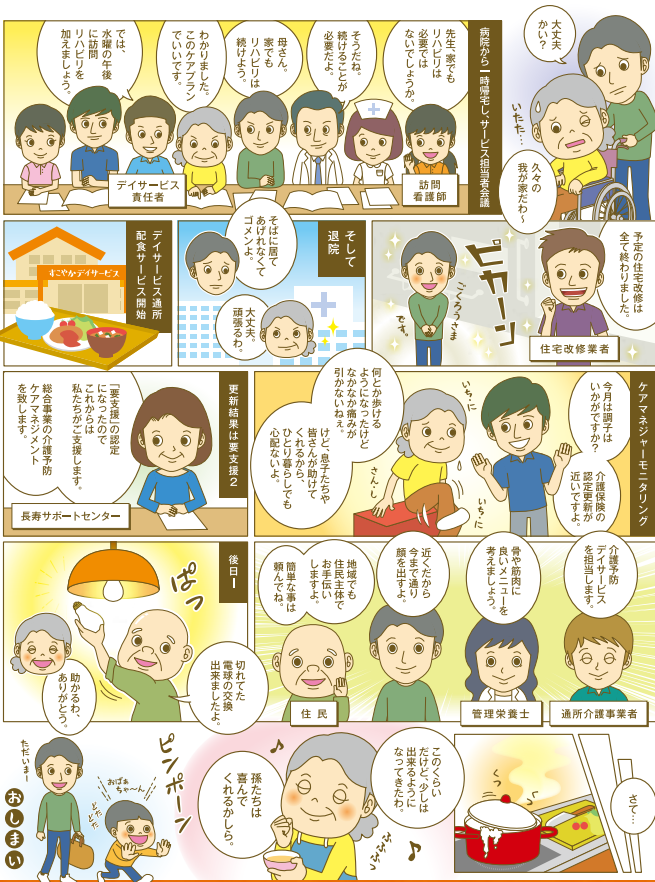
大丈夫かい？

いたた…

久々の我が家だわ。

病院から一時帰宅しサービス担当者会議

先生、家でもリハビリは必要ではないでしょうか。

そうだね。続けることが必要だよ。

母さん。家でもリハビリは続けよう。

わかりました。このケアプランでいいです。

では、水曜の午後に訪問リハビリを加えましょう。

デイサービス責任者

訪問看護師

予定の住宅改修は全て終わりました。

ピカーン

ごくろうさまです。

住宅改修業者

そして退院

そばに居てあげれなくてゴメンよ。

大丈夫。頑張るわ。

デイサービス通所配食サービス開始

すこやかデイサービス

ケアマネジャーモニタリング

今月は調子はいかがですか？

介護保険の認定更新が近いですよ。

いち・に

何とか歩けるようになったけどなかなか痛みが引かないねぇ。

けど、息子たちや皆さんが助けてくれるから、ひとり暮らしでも心配ないよ。

さん・し

いち・に

更新結果は要支援2

「要支援」の認定になったのでこれからは私たちがご支援します。

総合事業の介護予防ケアマネジメントを致します。

長寿サポートセンター

介護予防デイサービスを担当します。

骨や筋肉に良いメニューを考えましょう。

近くだから今まで通り顔を出すよ。

地域でも住民主体でお手伝いしますよ。

簡単な事は頼んでね。

住民

管理栄養士

通所介護事業者

後日

ぱっ

切れてた電球の交換出来ましたよ。

助かるわ、ありがとう。

ただいま～

おばあちゃ～ん

どた どた

ピンポーン

おしまい

孫たちは喜んでくれるかしら。

このくらいだけど、少しは出来るようになってきたわ。

ふふふっ

さて…